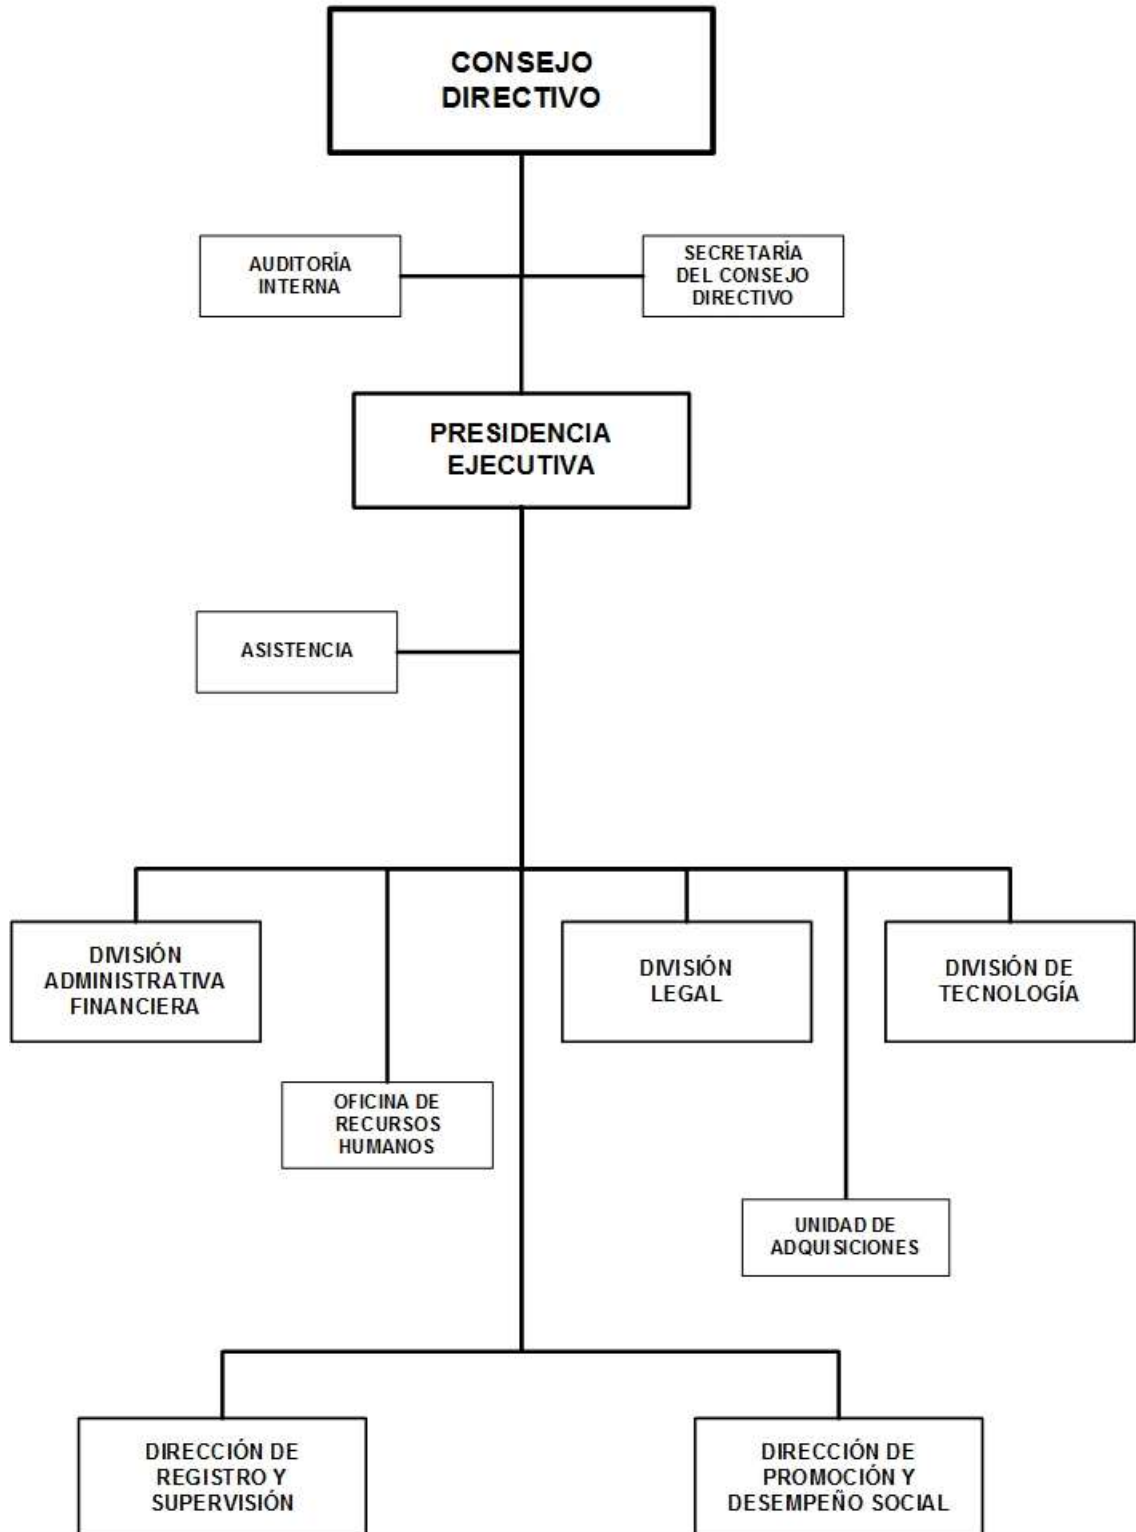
CONSEJO DIRECTIVO

AUDITORÍA INTERNA

SECRETARÍA DEL CONSEJO DIRECTIVO

PRESIDENCIA EJECUTIVA

ASISTENCIA

DIVISIÓN ADMINISTRATIVA FINANCIERA

OFICINA DE RECURSOS HUMANOS

DIVISIÓN LEGAL

UNIDAD DE ADQUISICIONES

DIVISIÓN DE TECNOLOGÍA

DIRECCIÓN DE REGISTRO Y SUPERVISIÓN

DIRECCIÓN DE PROMOCIÓN Y DESEMPEÑO SOCIAL